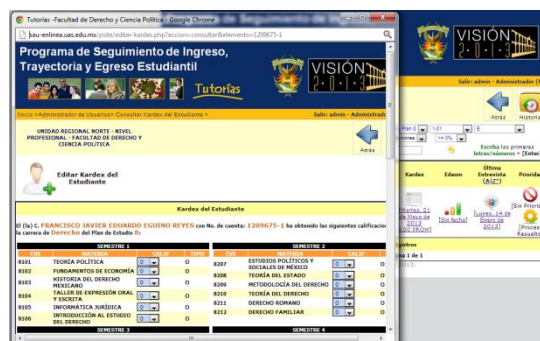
Tutorías -Facultad de Derecho y Ciencia Política - Google Chrome
pau-enlinea.uas.edu.mx/psite/editar-kardex.php?accion=consultar&elemento=1209675-1

Programa de Seguimiento de Ingreso, Trayectoria y Egreso Estudiantil
Tutorías
VISIÓN 2-0-1-3

Inicio->Administrador de Usuarios-> Consultar Kardex del Estudiante ->
Salir: admin - Administrador

UNIDAD REGIONAL NORTE - NIVEL PROFESIONAL - FACULTAD DE DERECHO Y CIENCIA POLITICA

Editar Kardex del Estudiante
Atrás

Kardex del Estudiante

El (la) C. FRANCISCO JAVIER EDUARDO EGUINO REYES con No. de cuenta: 1209675-1 ha obtenido las siguientes calificaci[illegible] la carrera de Derecho del Plan de Estudio 8:

SEMESTRE 1
| CVE | MATERIA | CALIF | TIPO |
|---|---|---|---|
| 8101 | TEORÍA POLÍTICA | 0 | O |
| 8102 | FUNDAMENTOS DE ECONOMÍA | 0 | O |
| 8103 | HISTORIA DEL DERECHO MEXICANO | 0 | O |
| 8104 | TALLER DE EXPRESIÓN ORAL Y ESCRITA | 0 | O |
| 8105 | INFORMÁTICA JURÍDICA | 0 | O |
| 8106 | INTRODUCCIÓN AL ESTUDIO DEL DERECHO | 0 | O |

SEMESTRE 2
| CVE | MATERIA | CALIF | TIPO |
|---|---|---|---|
| 8207 | ESTUDIOS POLÍTICOS Y SOCIALES DE MÉXICO | 0 | O |
| 8208 | TEORÍA DEL ESTADO | 0 | O |
| 8209 | METODOLOGÍA DEL DERECHO | 0 | O |
| 8210 | TEORÍA DEL DERECHO | 0 | O |
| 8211 | DERECHO ROMANO | 0 | O |
| 8212 | DERECHO FAMILIAR | 0 | O |

SEMESTRE 3
SEMESTRE 4

VISIÓN 2-0-1-3
Salir: admin - Administrador (In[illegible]
Atrás
Historia
Escriba las primeras letras/números = [Enter]
Kardex
Edasm
Última Entrevista (A|Z)
Priorida
Martes, 21 de Mayo de 2013
[Sin fecha]
Lunes, 14 de Enero de 2013
[Sin Priori
Proceso Resuelto
gistros
a 1 de 1